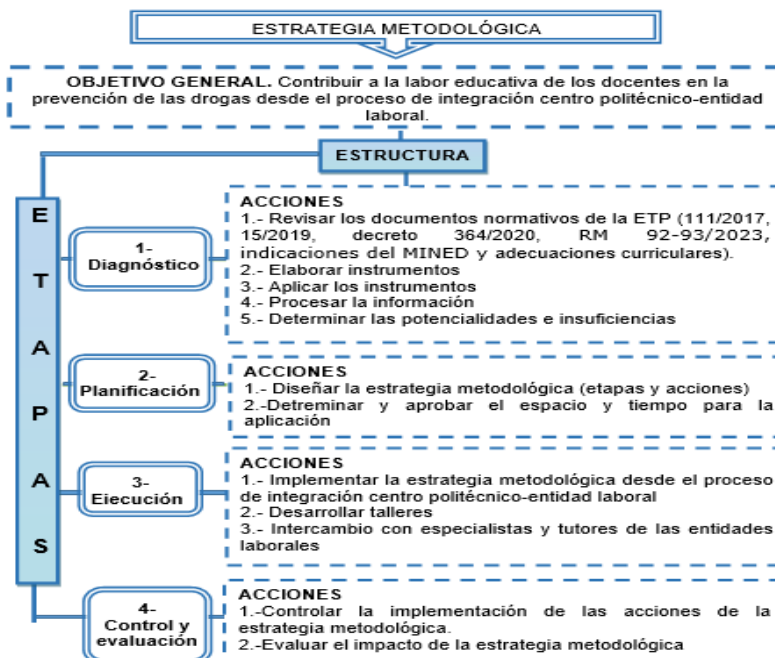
ESTRATEGIA METODOLÓGICA

OBJETIVO GENERAL. Contribuir a la labor educativa de los docentes en la prevención de las drogas desde el proceso de integración centro politécnico-entidad laboral.

ESTRUCTURA

ETAPAS

1- Diagnóstico

ACCIONES
1.- Revisar los documentos normativos de la ETP (111/2017, 15/2019, decreto 364/2020, RM 92-93/2023, indicaciones del MINED y adecuaciones curriculares).
2.- Elaborar instrumentos
3.- Aplicar los instrumentos
4.- Procesar la información
5.- Determinar las potencialidades e insuficiencias

2- Planificación

ACCIONES
1.- Diseñar la estrategia metodológica (etapas y acciones)
2.-Detreminar y aprobar el espacio y tiempo para la aplicación

3- Ejecución

ACCIONES
1.- Implementar la estrategia metodológica desde el proceso de integración centro politécnico-entidad laboral
2.- Desarrollar talleres
3.- Intercambio con especialistas y tutores de las entidades laborales

4- Control y evaluación

ACCIONES
1.-Controlar la implementación de las acciones de la estrategia metodológica.
2.-Evaluar el impacto de la estrategia metodológica